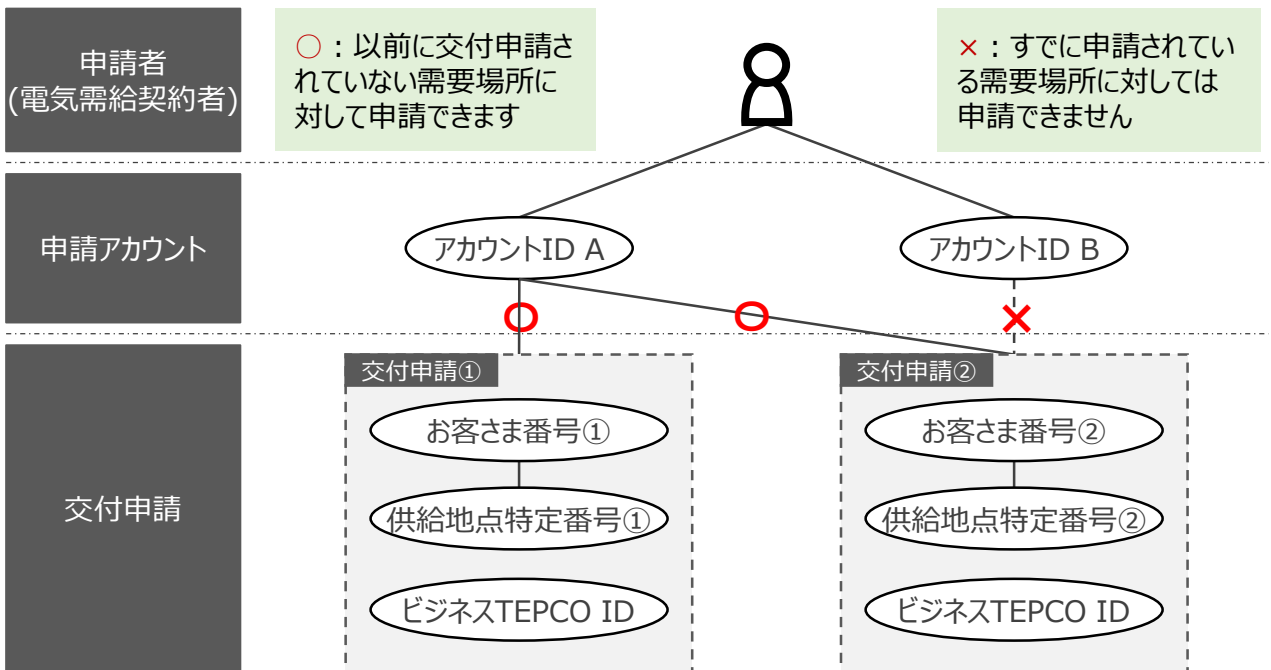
申請者
(電気需給契約者)

○：以前に交付申請されていない需要場所に対して申請できます

×：すでに申請されている需要場所に対しては申請できません

申請アカウント

アカウントID A

アカウントID B

○

○

×

交付申請

交付申請①

お客さま番号①

供給地点特定番号①

ビジネスTEPCO ID

交付申請②

お客さま番号②

供給地点特定番号②

ビジネスTEPCO ID